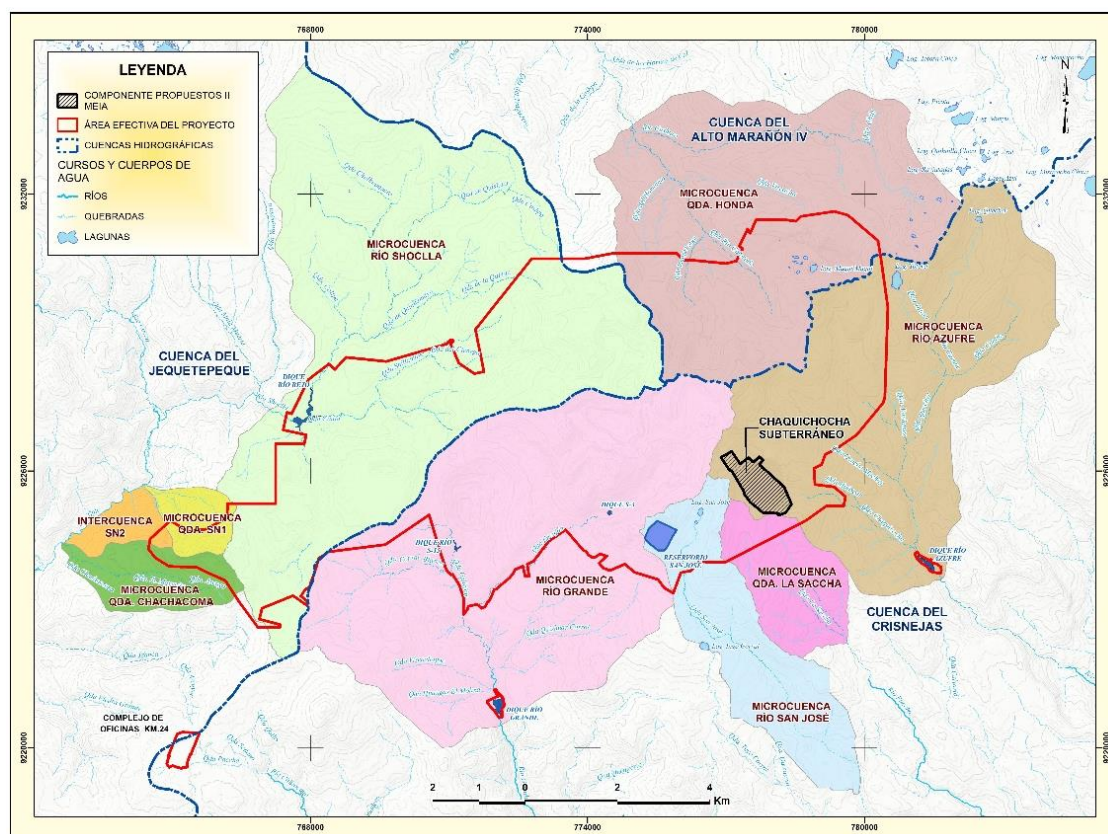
768000
774000
780000

LEYENDA
COMPONENTE PROPUESTOS II MEIA
ÁREA EFECTIVA DEL PROYECTO
CUENCAS HIDROGRÁFICAS
CURSOS Y CUERPOS DE AGUA
RÍOS
QUEBRADAS
LAGUNAS

9232000
9226000
9220000

CUENCA DEL ALTO MARAÑÓN IV
MICROCUENCA QDA. HONDA
MICROCUENCA RÍO SHOCLLA
MICROCUENCA RÍO AZUFRE
CUENCA DEL JEQUETEPEQUE
DIQUE RÍO REJO
CHAQUICHOCHA SUBTERRÁNEO
INTERCUENCA SN2
MICROCUENCA QDA. SN1
MICROCUENCA QDA. CHACHACOMA
DIQUE RÍO
MICROCUENCA RÍO GRANDE
RESERVORIO SAN JOSÉ
MICROCUENCA QDA. LA SACCHA
DIQUE RÍO AZUFRE
CUENCA DEL CRISNEJAS
COMPLEJO DE OFICINAS KM.24
DIQUE RÍO GRANDE
MICROCUENCA RÍO SAN JOSÉ

2 1 0 2 4 Km

768000
774000
780000